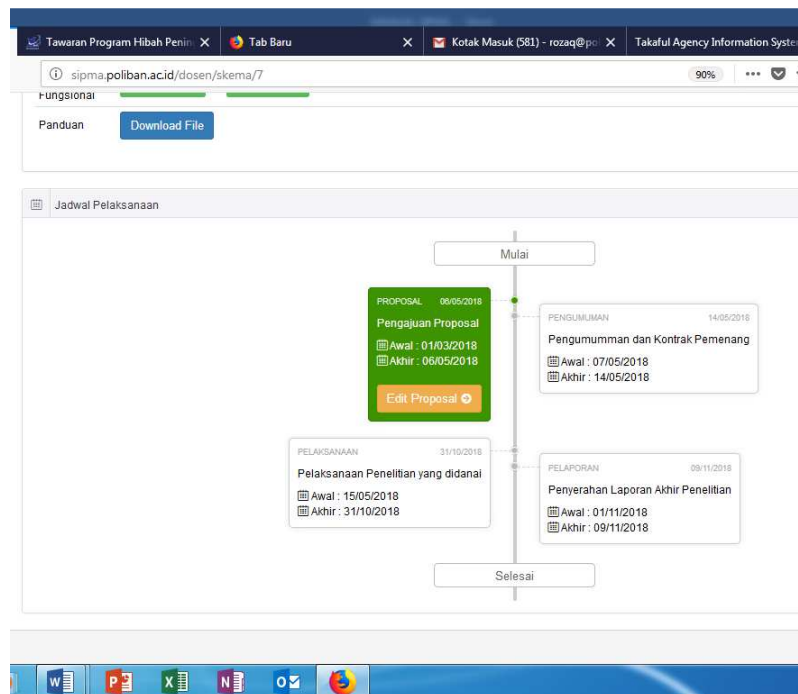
Tawaran Program Hibah Penin X | Tab Baru X | Kotak Masuk (581) - rozaq@po X | Takaful Agency Information Syste

sipma.poliban.ac.id/dosen/skema/7 90% ···

Fungsional

Panduan Download File

Jadwal Pelaksanaan

Mulai

PROPOSAL 06/05/2018
Pengajuan Proposal
Awal : 01/03/2018
Akhir : 06/05/2018
Edit Proposal

PENGUMUMAN 14/05/2018
Pengumumman dan Kontrak Pemenang
Awal : 07/05/2018
Akhir : 14/05/2018

PELAKSANAAN 31/10/2018
Pelaksanaan Penelitian yang didanai
Awal : 15/05/2018
Akhir : 31/10/2018

PELAPORAN 09/11/2018
Penyerahan Laporan Akhir Penelitian
Awal : 01/11/2018
Akhir : 09/11/2018

Selesai